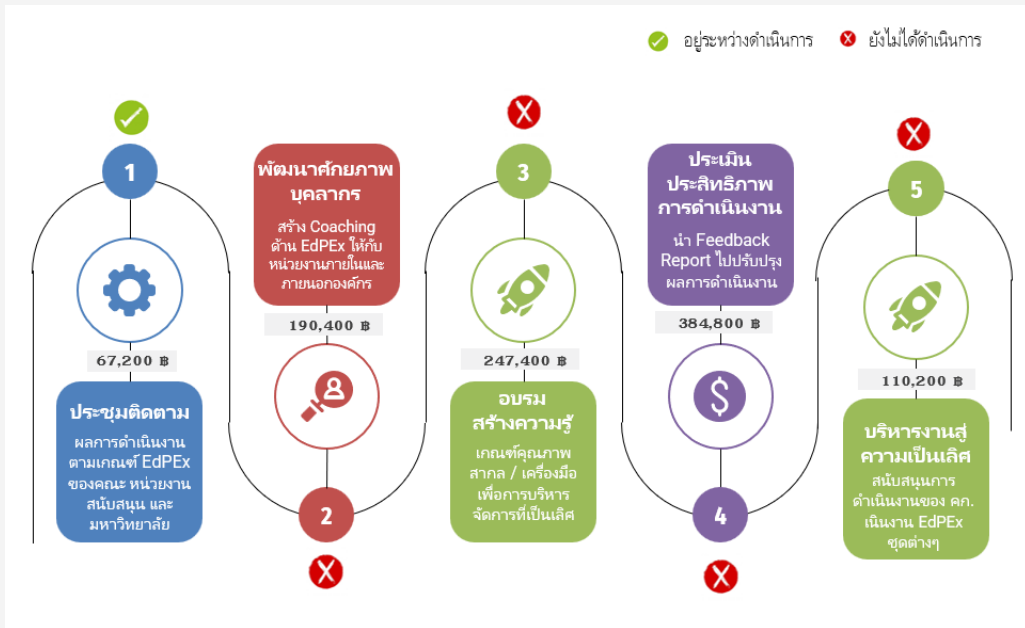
อยู่ระหว่างดำเนินการ
ยังไม่ได้ดำเนินการ

1

67,200 ฿

ประชุมติดตาม
ผลการดำเนินงานตามเกณฑ์ EdPEx ของคณะ หน่วยงานสนับสนุน และมหาวิทยาลัย

พัฒนาศักยภาพบุคลากร
สร้าง Coaching ด้าน EdPEx ให้กับหน่วยงานภายในและภายนอกองค์กร

190,400 ฿

2

3

247,400 ฿

อบรมสร้างความรู้
เกณฑ์คุณภาพสากล / เครื่องมือเพื่อการบริหารจัดการที่เป็นเลิศ

ประเมินประสิทธิภาพการดำเนินงาน
นำ Feedback Report ไปปรับปรุงผลการดำเนินงาน

384,800 ฿

4

5

110,200 ฿

บริหารงานสู่ความเป็นเลิศ
สนับสนุนการดำเนินงานของ คก. เนินงาน EdPEx ชุดต่างๆ